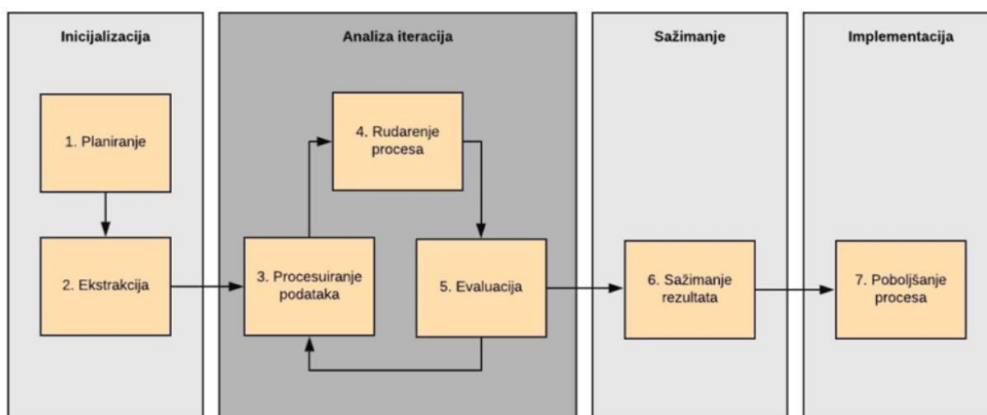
Inicijalizacija

1. Planiranje

2. Ekstrakcija

Analiza iteracija

4. Rudarenje procesa

3. Procesuiranje podataka

5. Evaluacija

Sažimanje

6. Sažimanje rezultata

Implementacija

7. Poboljšanje procesa